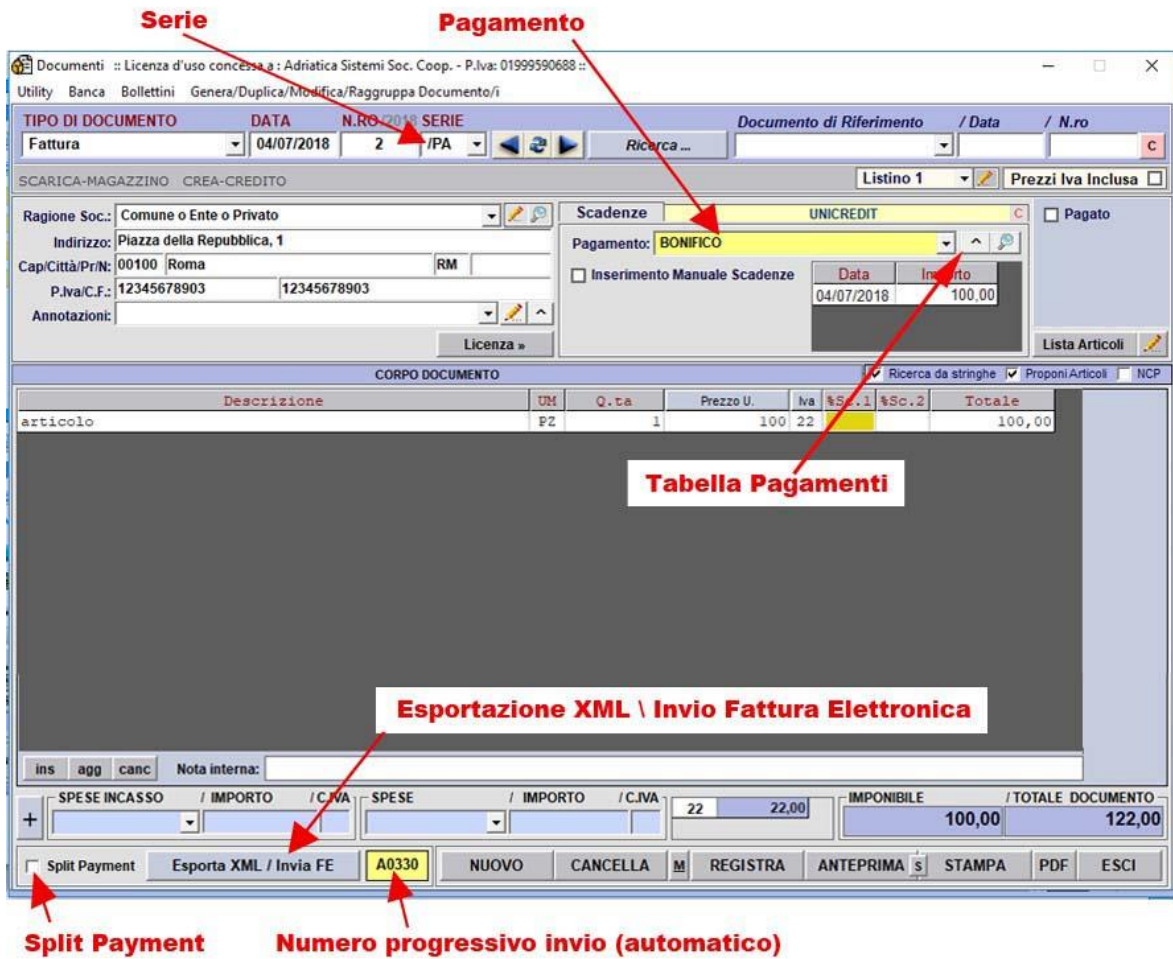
Serie

Pagamento

Documenti :: Licenza d'uso concessa a : Adriatica Sistemi Soc. Coop. - P.Iva: 01999590688 ::

Utility Banca Bollettini Genera/Duplica/Modifica/Raggruppa Documento/i

TIPO DI DOCUMENTO DATA N.RO/2018 SERIE

Documento di Riferimento / Data / N.ro

Fattura 04/07/2018 2 /PA Ricerca ...

C

SCARICA-MAGAZZINO CREA-CREDITO

Listino 1 Prezzi Iva Inclusa

Ragione Soc.: Comune o Ente o Privato

Indirizzo: Piazza della Repubblica, 1

Cap/Città/Pr/N: 00100 Roma RM

P.Iva/C.F.: 12345678903 12345678903

Annotazioni:

Licenza »

Scadenze UNICREDIT C

Pagamento: BONIFICO

Inserimento Manuale Scadenze

| Data | Importo |
|---|---|
| 04/07/2018 | 100,00 |

Pagato

Lista Articoli

CORPO DOCUMENTO

Ricerca da stringhe Proponi Articoli NCP

| Descrizione | UM | Q.ta | Prezzo U. | Iva | %Sc.1 | %Sc.2 | Totale |
|---|---|---|---|---|---|---|---|
| articolo | PZ | 1 | 100 | 22 | | | 100,00 |

Tabella Pagamenti

Esportazione XML \ Invio Fattura Elettronica

ins agg canc Nota interna:

SPESE INCASSO / IMPORTO / C.IVA SPESE / IMPORTO / C.IVA

22 22,00

IMPONIBILE / TOTALE DOCUMENTO

100,00 122,00

+

Split Payment Esporta XML / Invia FE A0330 NUOVO CANCELLA M REGISTRA ANTEPRIMA S STAMPA PDF ESCI

Split Payment

Numero progressivo invio (automatico)